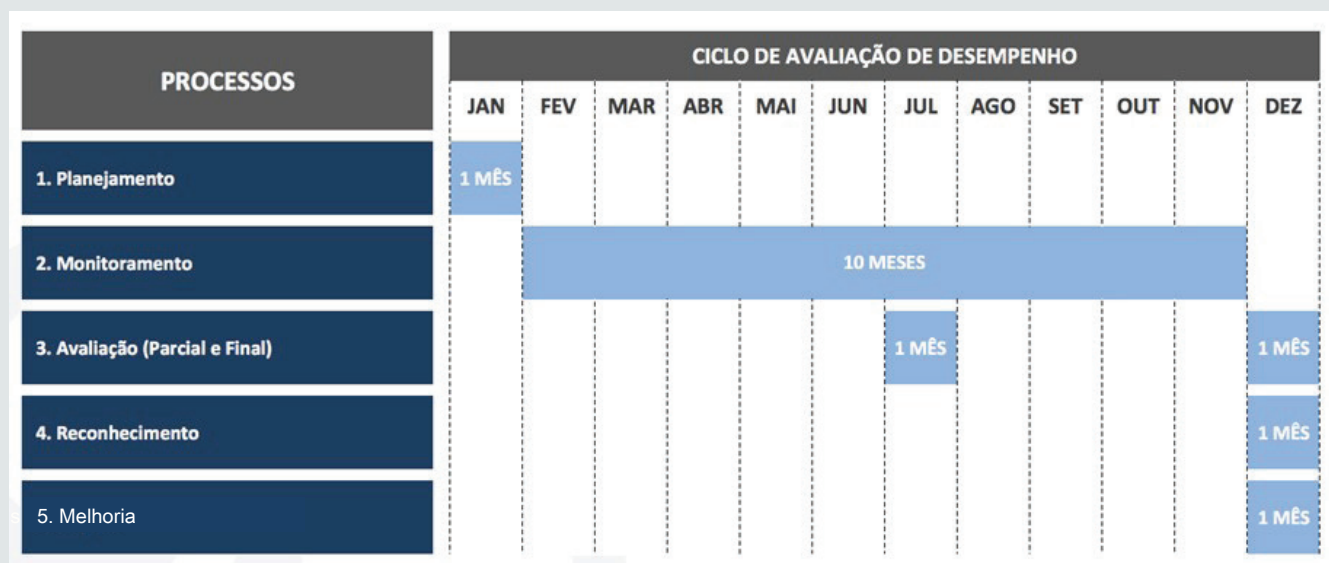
| PROCESSOS | CICLO DE AVALIAÇÃO DE DESEMPENHO | | | | | | | | | | | |
|---|---|---|---|---|---|---|---|---|---|---|---|---|
| | JAN | FEV | MAR | ABR | MAI | JUN | JUL | AGO | SET | OUT | NOV | DEZ |
| 1. Planejamento | 1 MÊS | | | | | | | | | | | |
| 2. Monitoramento | | 10 MESES | | | | | | | | | | |
| 3. Avaliação (Parcial e Final) | | | | | | | 1 MÊS | | | | | 1 MÊS |
| 4. Reconhecimento | | | | | | | | | | | | 1 MÊS |
| 5. Melhoria | | | | | | | | | | | | 1 MÊS |